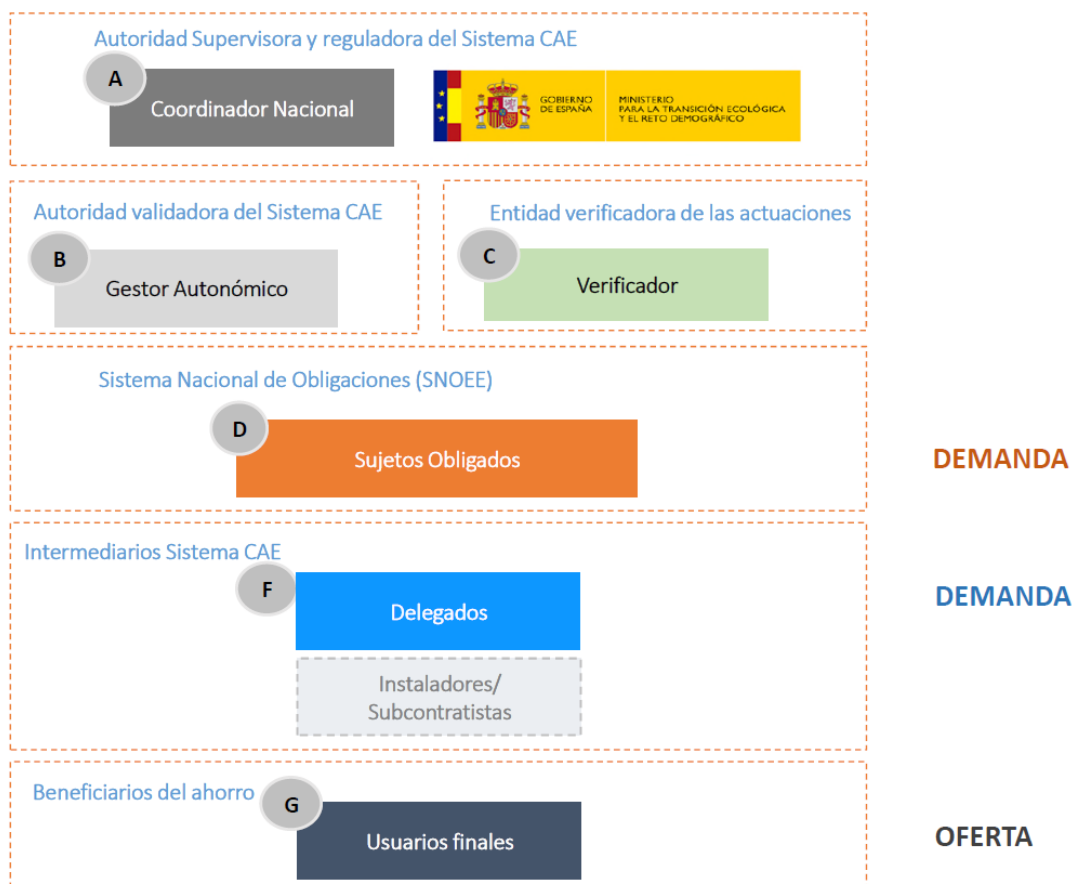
Autoridad Supervisora y reguladora del Sistema CAE

A

Coordinador Nacional

GOBIERNO DE ESPAÑA

MINISTERIO PARA LA TRANSICIÓN ECOLÓGICA Y EL RETO DEMOGRÁFICO

Autoridad validadora del Sistema CAE

B

Gestor Autonómico

Entidad verificadora de las actuaciones

C

Verificador

Sistema Nacional de Obligaciones (SNOEE)

D

Sujetos Obligados

DEMANDA

Intermediarios Sistema CAE

F

Delegados

Instaladores/ Subcontratistas

DEMANDA

Beneficiarios del ahorro

G

Usuarios finales

OFERTA